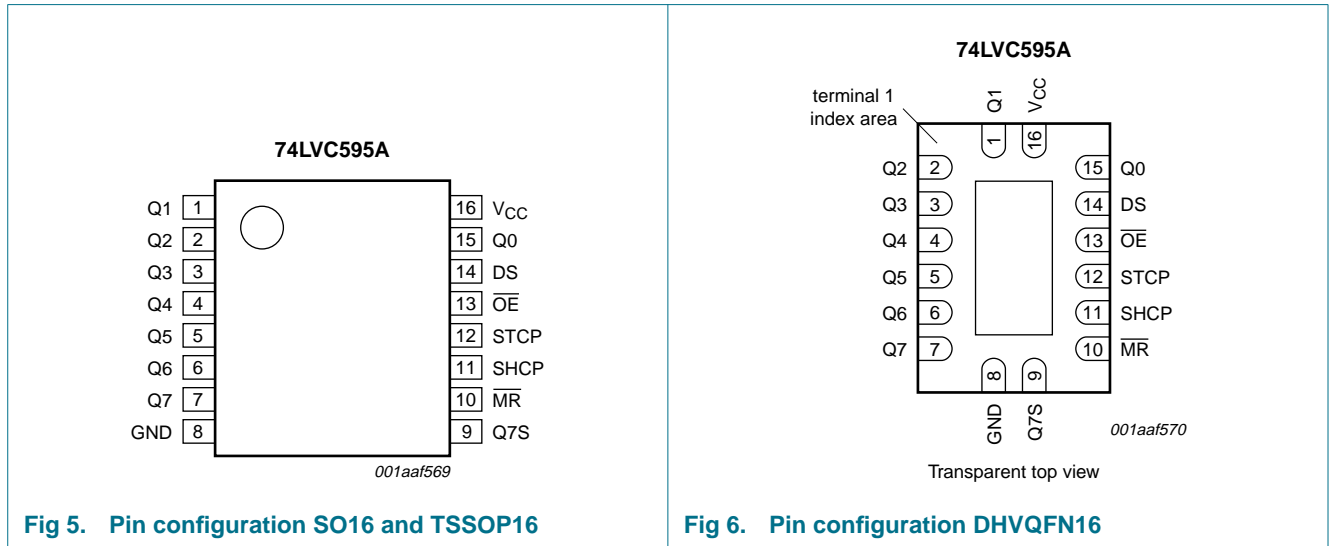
74LVC595A

| | | | |
|---|---|---|---|
| Q1 | 1 | 16 | $V_{CC}$ |
| Q2 | 2 | 15 | Q0 |
| Q3 | 3 | 14 | DS |
| Q4 | 4 | 13 | $\overline{OE}$ |
| Q5 | 5 | 12 | STCP |
| Q6 | 6 | 11 | SHCP |
| Q7 | 7 | 10 | $\overline{MR}$ |
| GND | 8 | 9 | Q7S |

001aaf569

Fig 5. Pin configuration SO16 and TSSOP16

74LVC595A

terminal 1 index area

Q1 1
$V_{CC}$ 16
Q2 2
Q3 3
Q4 4
Q5 5
Q6 6
Q7 7
15 Q0
14 DS
13 $\overline{OE}$
12 STCP
11 SHCP
10 $\overline{MR}$
8 GND
9 Q7S

001aaf570

Transparent top view

Fig 6. Pin configuration DHVQFN16